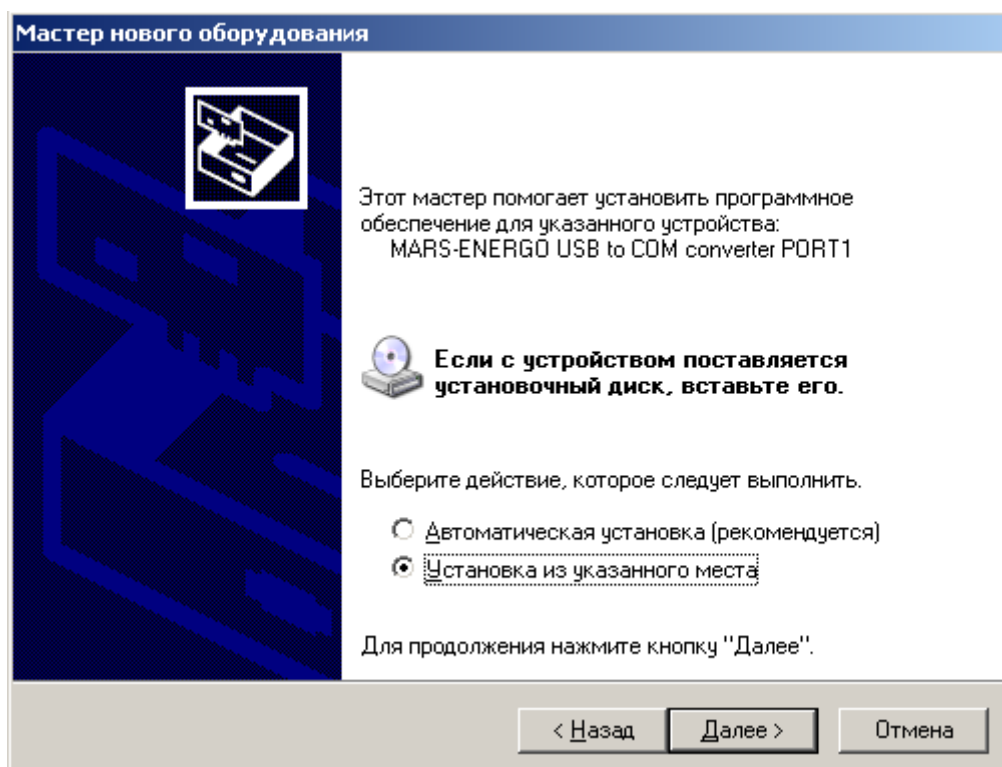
Мастер нового оборудования

Этот мастер помогает установить программное обеспечение для указанного устройства:
MARS-ENERGO USB to COM converter PORT1

Если с устройством поставляется установочный диск, вставьте его.

Выберите действие, которое следует выполнить.

Автоматическая установка (рекомендуется)
Установка из указанного места

Для продолжения нажмите кнопку "Далее".

< Назад
Далее >
Отмена